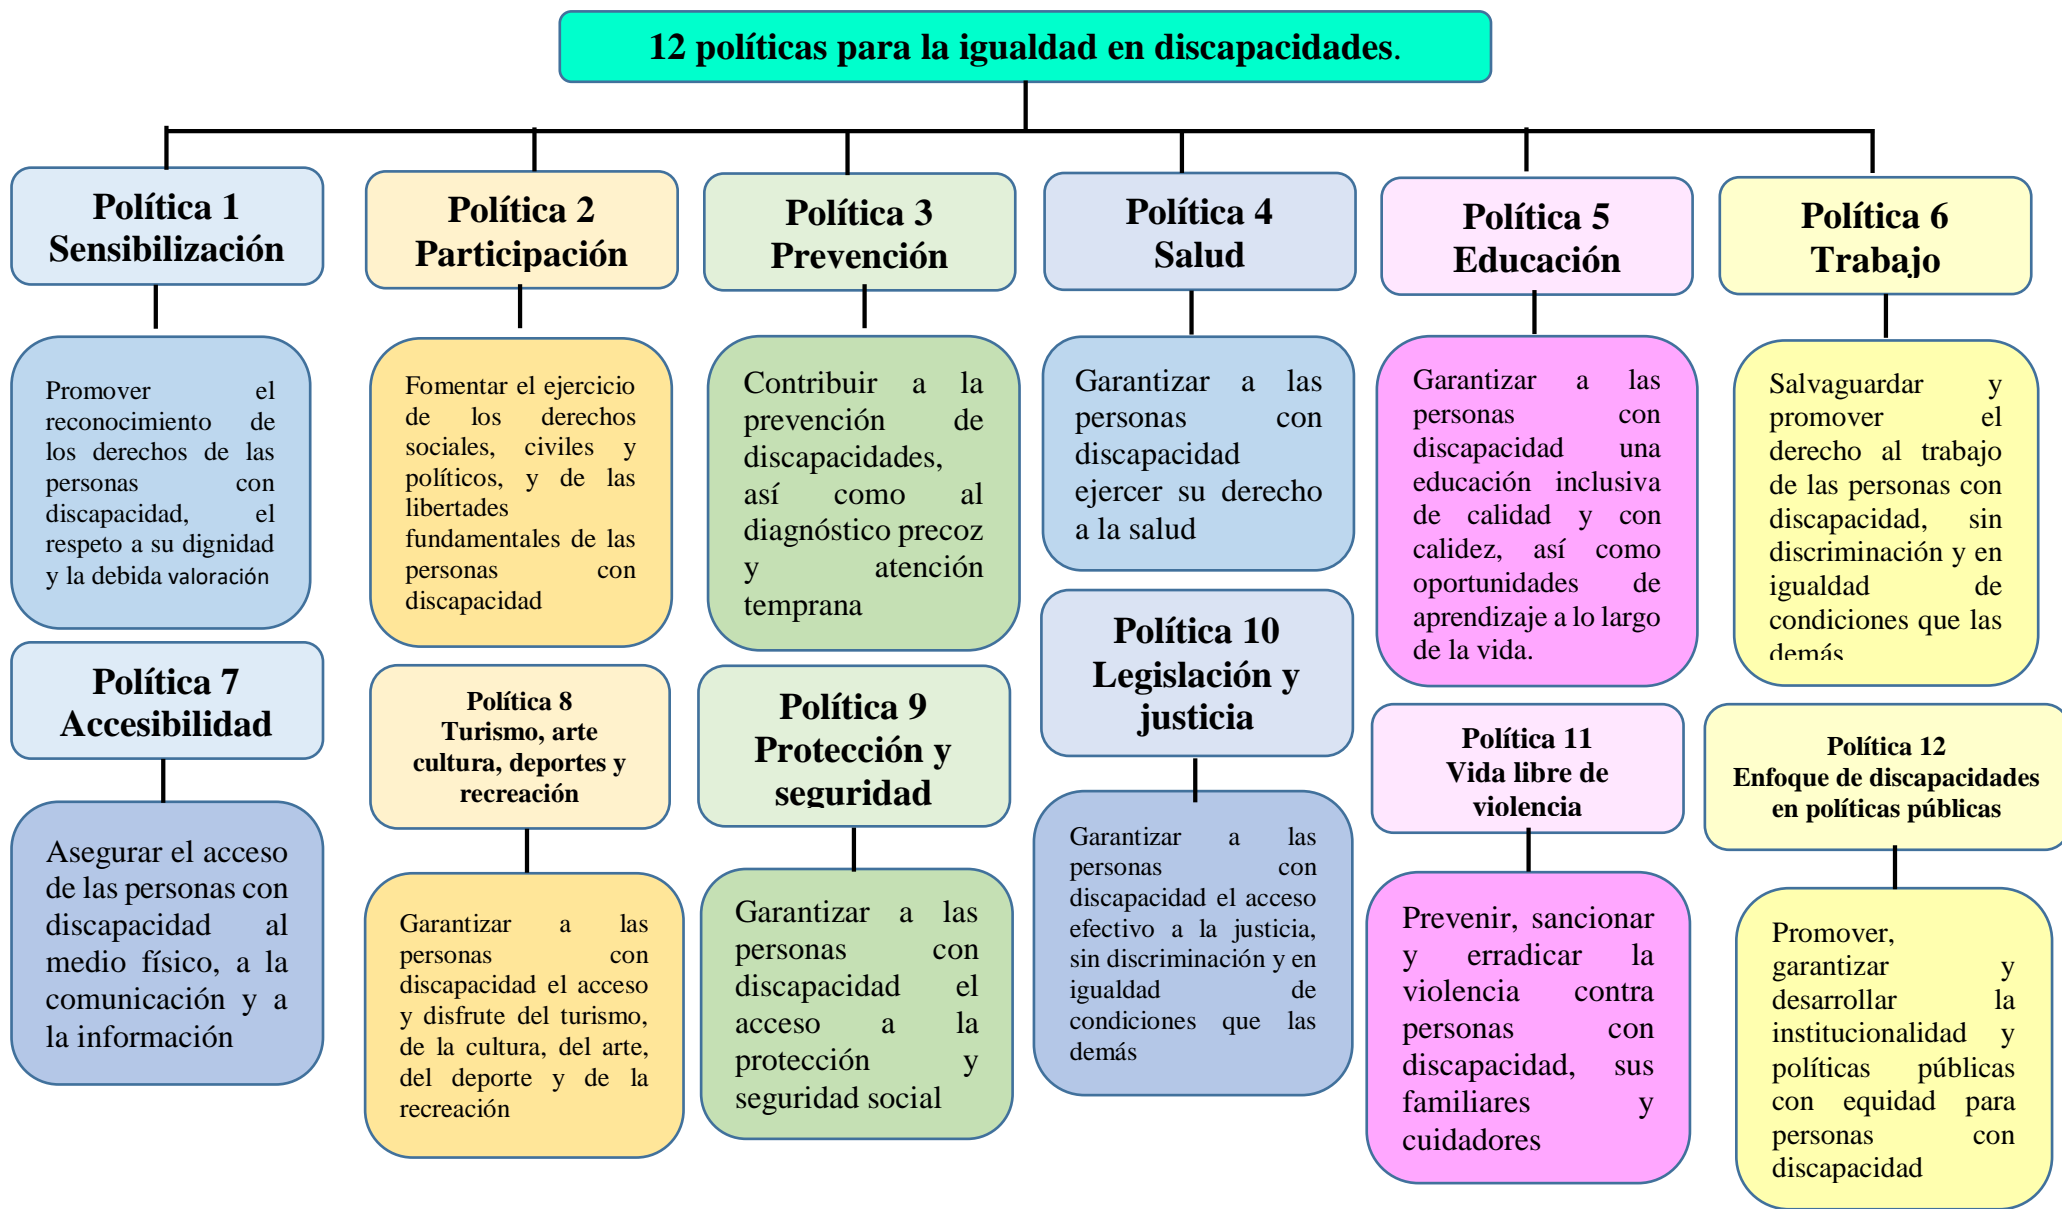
12 políticas para la igualdad en discapacidades.

Política 1
Sensibilización

Promover el reconocimiento de los derechos de las personas con discapacidad, el respeto a su dignidad y la debida valoración

Política 7
Accesibilidad

Asegurar el acceso de las personas con discapacidad al medio físico, a la comunicación y a la información

Política 2
Participación

Fomentar el ejercicio de los derechos sociales, civiles y políticos, y de las libertades fundamentales de las personas con discapacidad

Política 8
Turismo, arte cultura, deportes y recreación

Garantizar a las personas con discapacidad el acceso y disfrute del turismo, de la cultura, del arte, del deporte y de la recreación

Política 3
Prevención

Contribuir a la prevención de discapacidades, así como al diagnóstico precoz y atención temprana

Política 9
Protección y seguridad

Garantizar a las personas con discapacidad el acceso a la protección y seguridad social

Política 4
Salud

Garantizar a las personas con discapacidad ejercer su derecho a la salud

Política 10
Legislación y justicia

Garantizar a las personas con discapacidad el acceso efectivo a la justicia, sin discriminación y en igualdad de condiciones que las demás

Política 5
Educación

Garantizar a las personas con discapacidad una educación inclusiva de calidad y con calidez, así como oportunidades de aprendizaje a lo largo de la vida.

Política 11
Vida libre de violencia

Prevenir, sancionar y erradicar la violencia contra personas con discapacidad, sus familiares y cuidadores

Política 6
Trabajo

Salvaguardar y promover el derecho al trabajo de las personas con discapacidad, sin discriminación y en igualdad de condiciones que las demás

Política 12
Enfoque de discapacidades en políticas públicas

Promover, garantizar y desarrollar la institucionalidad y políticas públicas con equidad para personas con discapacidad